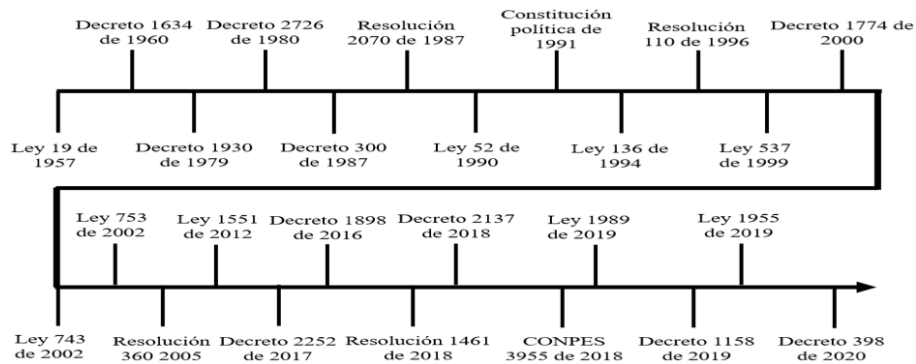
Decreto 1634 de 1960
Decreto 2726 de 1980
Resolución 2070 de 1987
Constitución política de 1991
Resolución 110 de 1996
Decreto 1774 de 2000

Ley 19 de 1957
Decreto 1930 de 1979
Decreto 300 de 1987
Ley 52 de 1990
Ley 136 de 1994
Ley 537 de 1999

Ley 753 de 2002
Ley 1551 de 2012
Decreto 1898 de 2016
Decreto 2137 de 2018
Ley 1989 de 2019
Ley 1955 de 2019

Ley 743 de 2002
Resolución 360 2005
Decreto 2252 de 2017
Resolución 1461 de 2018
CONPES 3955 de 2018
Decreto 1158 de 2019
Decreto 398 de 2020